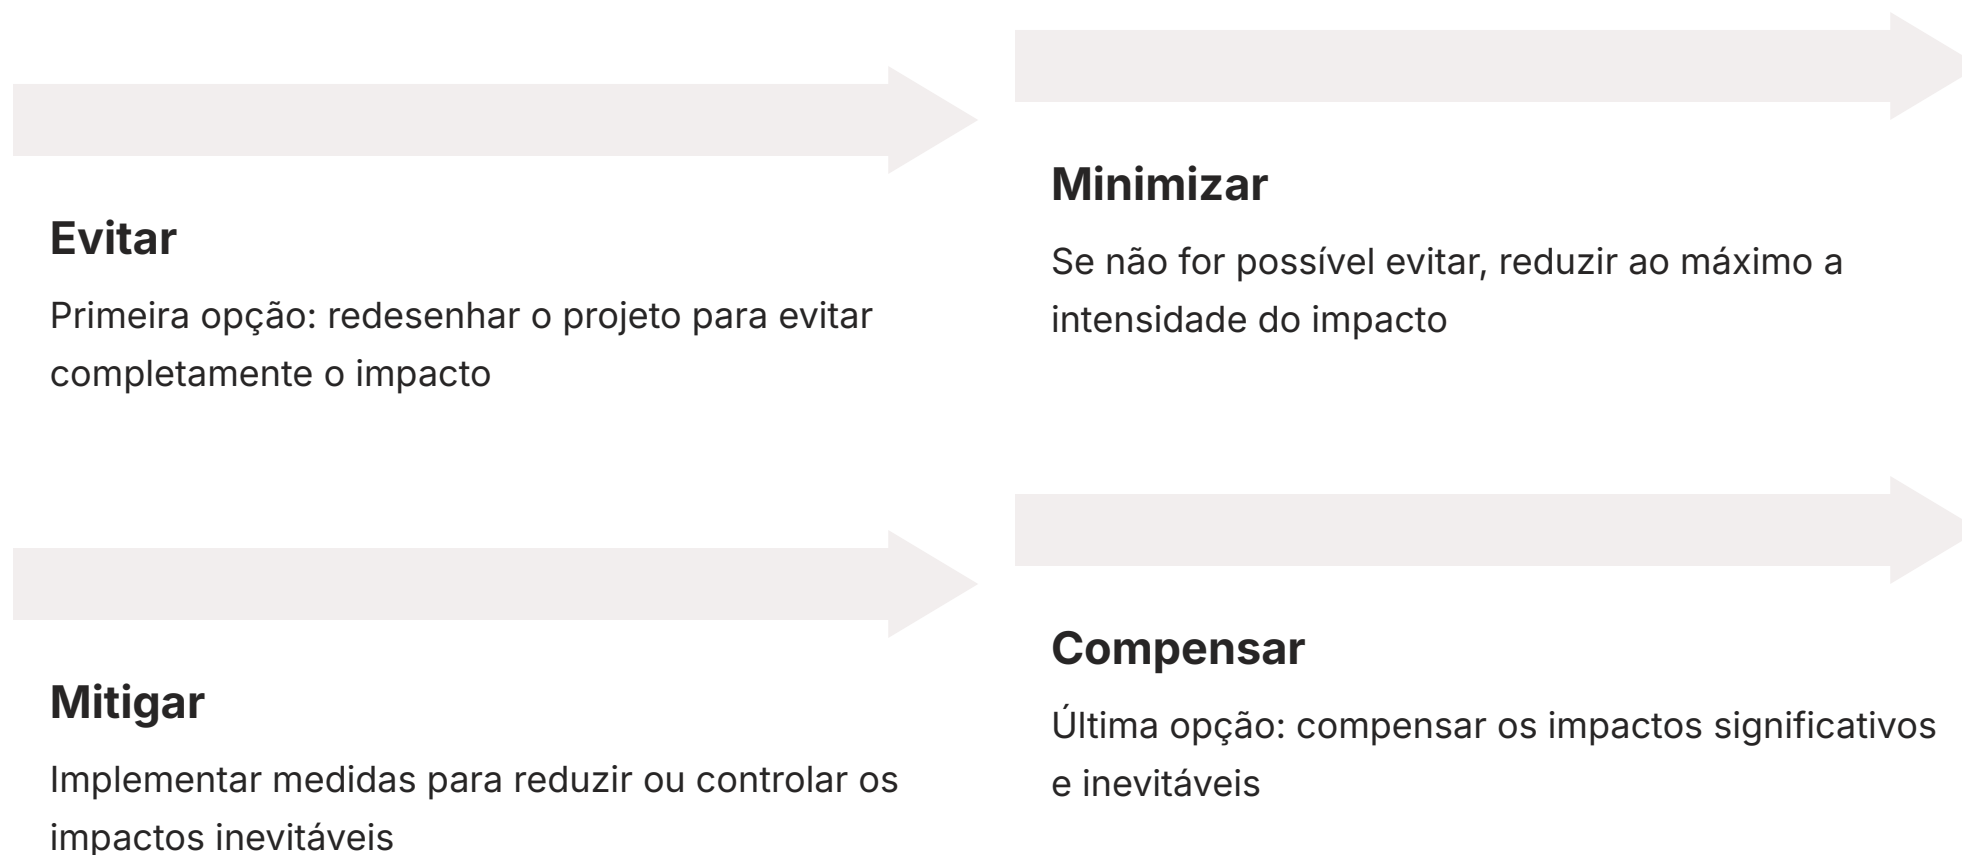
Evitar

Primeira opção: redesenhar o projeto para evitar completamente o impacto

Minimizar

Se não for possível evitar, reduzir ao máximo a intensidade do impacto

Mitigar

Implementar medidas para reduzir ou controlar os impactos inevitáveis

Compensar

Última opção: compensar os impactos significativos e inevitáveis